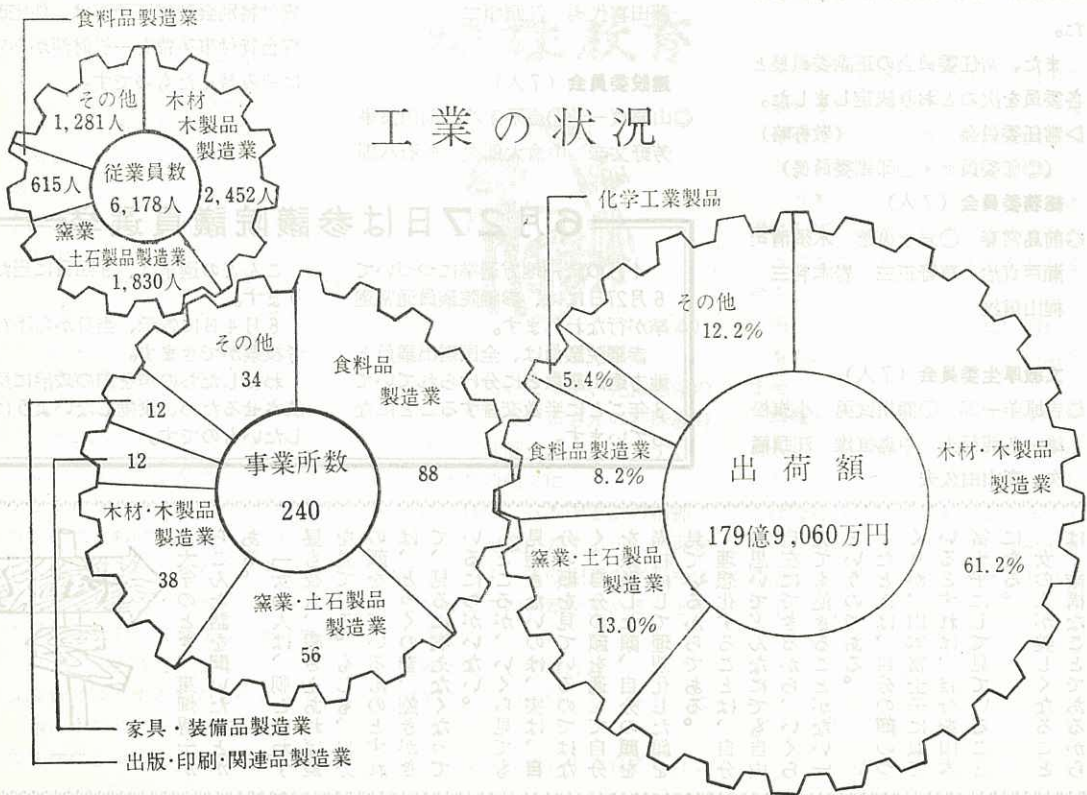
工業の状況

食料品製造業

その他
1,281人

木材
木製品
製造業
2,452人

従業員数
6,178人

615人

窯業
土石製品製造業
1,830人

その他
34

食料品
製造業
88

12

12

事業所数
240

木材·木製品
製造業
38

窯業·土石製品
製造業
56

家具・装備品製造業
出版·印刷·関連品製造業

化学工業製品

その他
12.2%

5.4%

食料品製造業
8.2%

出荷額
179億9,060万円

木材·木製品
製造業
61.2%

窯業·土石製品
製造業
13.0%